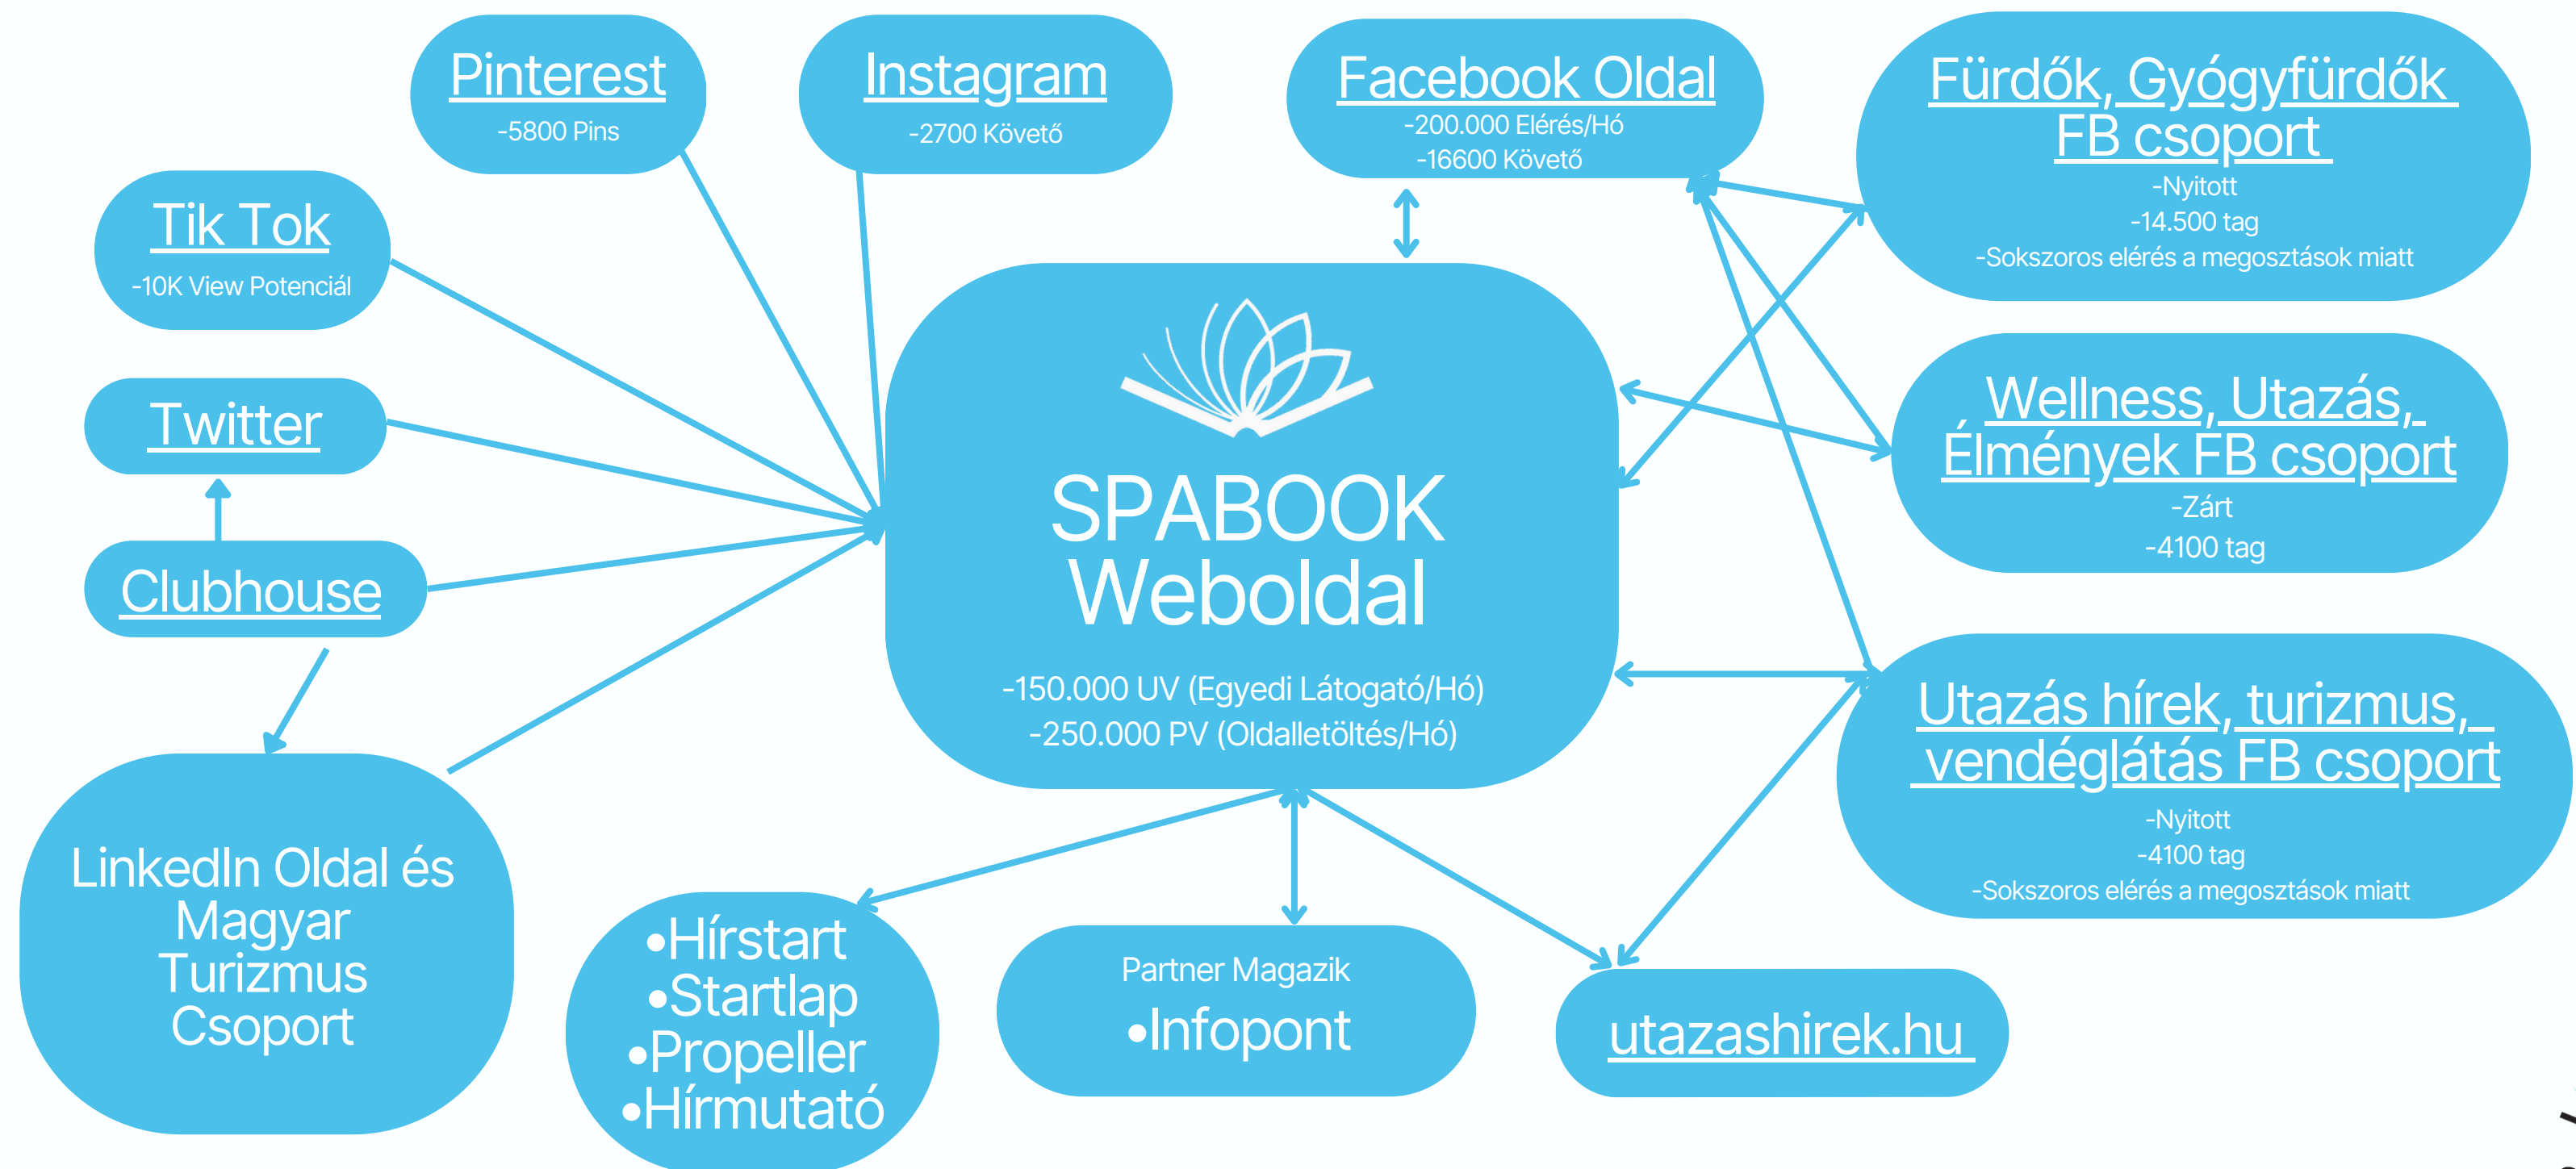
Pinterest
-5800 Pins

Instagram
-2700 Követő

Facebook Oldal
-200.000 Elérés/Hó
-16600 Követő

Fürdők, Gyógyfürdők FB csoport
-Nyitott
-14.500 tag
-Sokszoros elérés a megosztások miatt

Tik Tok
-10K View Potenciál

Twitter

Clubhouse

SPABOOK Weboldal
-150.000 UV (Egyedi Látogató/Hó)
-250.000 PV (Oldalletöltés/Hó)

Wellness, Utazás, Élmények FB csoport
-Zárt
-4100 tag

Utazás hírek, turizmus, vendéglátás FB csoport
-Nyitott
-4100 tag
-Sokszoros elérés a megosztások miatt

LinkedIn Oldal és Magyar Turizmus Csoport

•Hírstart
•Startlap
•Propeller
•Hírmutató

Partner Magazik
•Infopont

utazashirek.hu